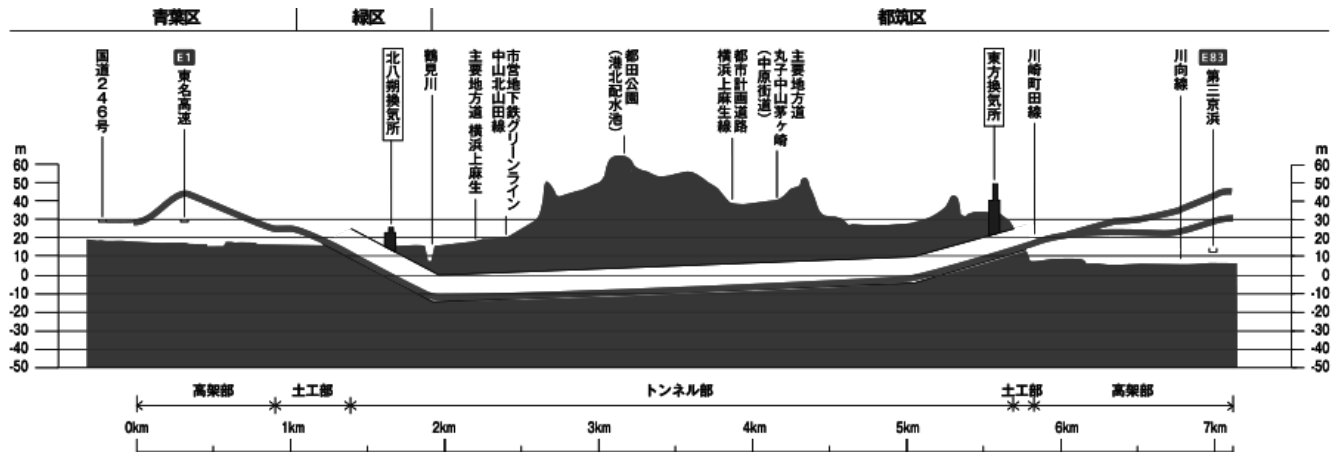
青葉区 | 緑区 | 都筑区

国道246号
E1 東名高速
北八朔換気所
鶴見川
主要地方道 横浜上麻生
市営地下鉄グリーンライン 中山北山田線
都田公園 (港北配水池)
都市計画道路 横浜上麻生線
主要地方道 丸子中山茅ヶ崎 (中原街道)
東方換気所
川崎町田線
川向線
E83 第三京浜

m
60
50
40
30
20
10
0
-10
-20
-30
-40
-50

高架部
土工部
トンネル部
土工部
高架部

0km
1km
2km
3km
4km
5km
6km
7km